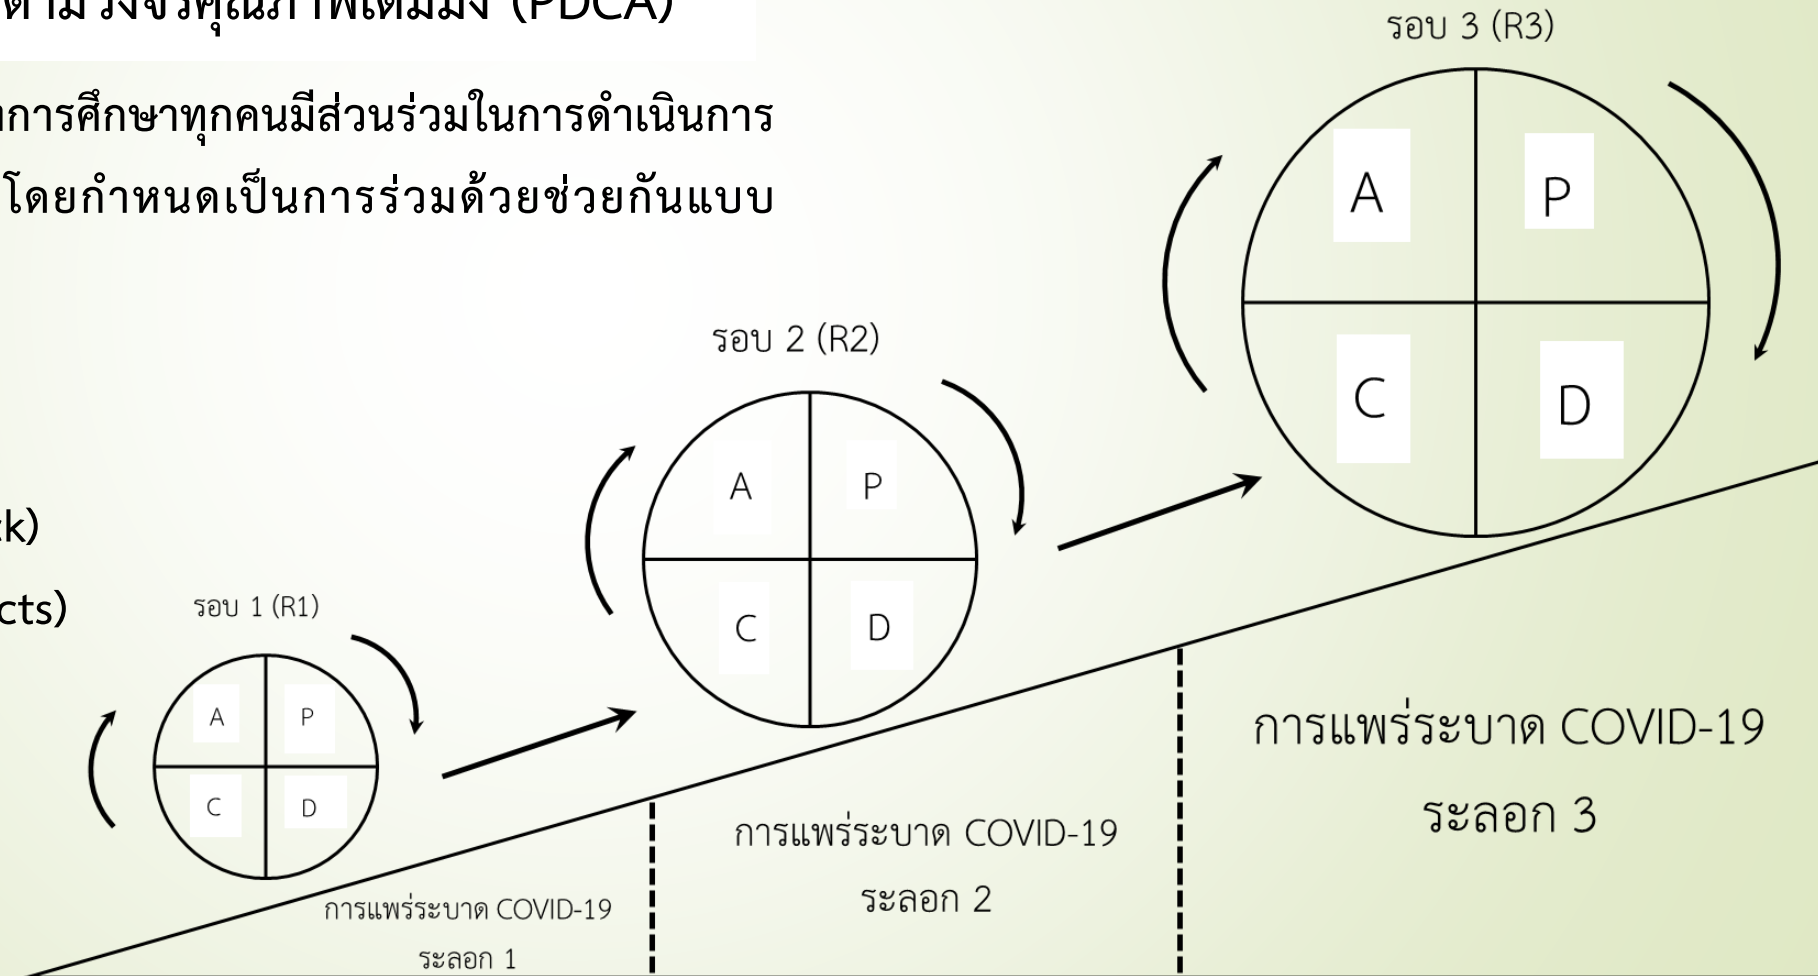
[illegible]ตามวงจรคุณภาพเดมมิ่ง (PDCA)

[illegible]การศึกษาทุกคนมีส่วนร่วมในการดำเนินการ
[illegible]โดยกำหนดเป็นการร่วมด้วยช่วยกันแบบ

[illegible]k)
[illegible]cts)

รอบ 3 (R3)
A P
C D

รอบ 2 (R2)
A P
C D

รอบ 1 (R1)
A P
C D

การแพร่ระบาด COVID-19
ระลอก 3

การแพร่ระบาด COVID-19
ระลอก 2

การแพร่ระบาด COVID-19
ระลอก 1